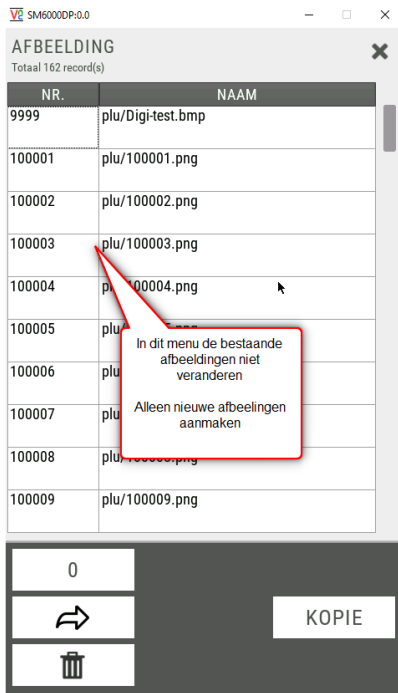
SM6000DP:0.0

AFBEELDING
Totaal 162 record(s)

| NR. | NAAM |
|---|---|
| 9999 | plu/Digi-test.bmp |
| 100001 | plu/100001.png |
| 100002 | plu/100002.png |
| 100003 | plu/100003.png |
| 100004 | pl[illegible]00004.png |
| 100005 | plu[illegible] |
| 100006 | plu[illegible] |
| 100007 | plu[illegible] |
| 100008 | plu/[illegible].png |
| 100009 | plu/100009.png |

In dit menu de bestaande afbeeldingen niet veranderen

Alleen nieuwe afbeelingen aanmaken

0

KOPIE